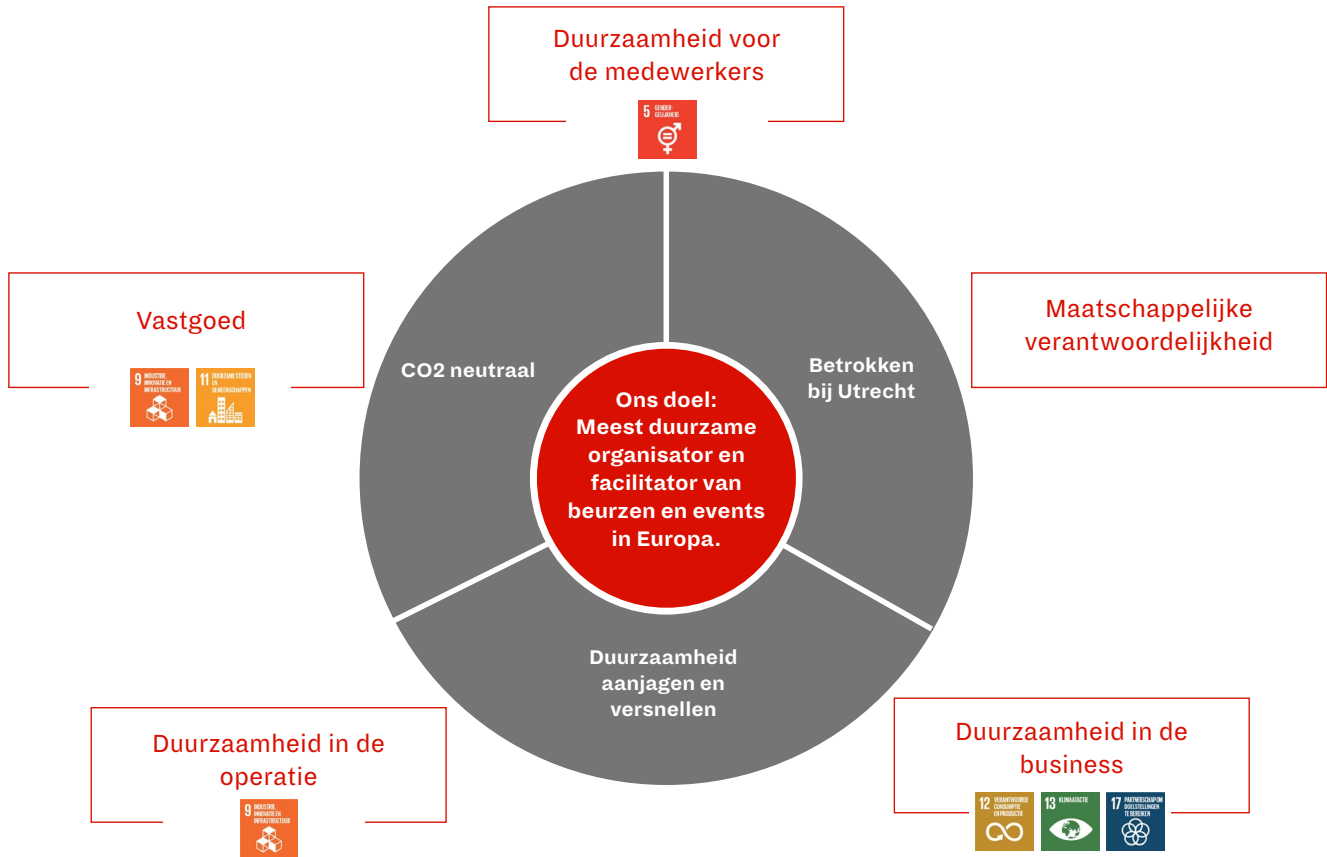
Duurzaamheid voor de medewerkers

5 GENDER-GELIJKHEID

Vastgoed

9 INDUSTRIE, INNOVATIE EN INFRASTRUCTUUR

11 DUURZAME STEDEN EN GEMEENSCHAPPEN

Maatschappelijke verantwoordelijkheid

CO2 neutraal

Betrokken bij Utrecht

Ons doel: Meest duurzame organisator en facilitator van beurzen en events in Europa.

Duurzaamheid aanjagen en versnellen

Duurzaamheid in de operatie

9 INDUSTRIE, INNOVATIE EN INFRASTRUCTUUR

Duurzaamheid in de business

12 VERANTWOORDE CONSUMPTIE EN PRODUCTIE

13 KLIMAATACTIE

17 PARTNERSCHAP OM DOELSTELLINGEN TE BEREIKEN